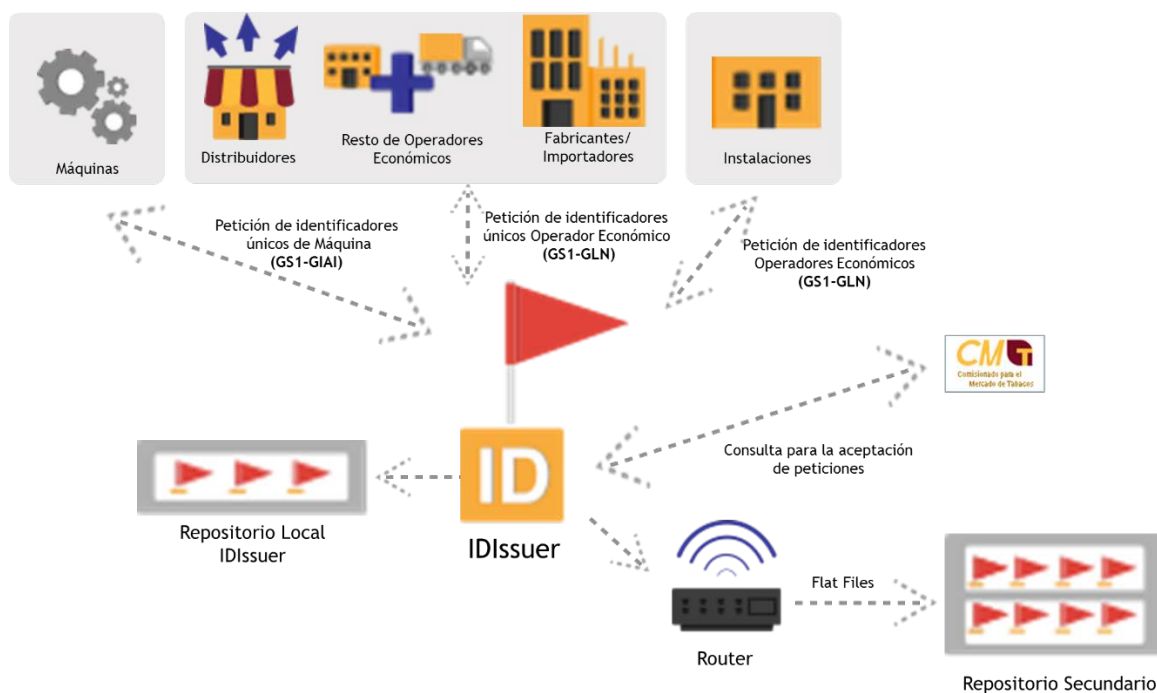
Máquinas

Distribuidores

Resto de Operadores Económicos

Fabricantes/ Importadores

Instalaciones

Petición de identificadores únicos de Máquina (GS1-GIAI)

Petición de identificadores únicos Operador Económico (GS1-GLN)

Petición de identificadores Operadores Económicos (GS1-GLN)

CMT
Comisionado para el Mercado de Tabacos

Consulta para la aceptación de peticiones

ID

Repositorio Local IDIssuer

IDIssuer

Flat Files

Router

Repositorio Secundario